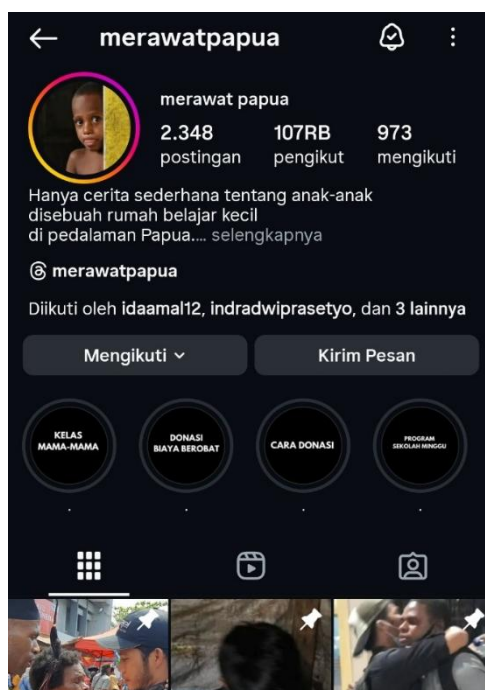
merawatpapua

merawat papua

2.348 postingan

107RB pengikut

973 mengikuti

Hanya cerita sederhana tentang anak-anak disebuah rumah belajar kecil di pedalaman Papua.... selengkapnya

merawatpapua

Diikuti oleh idaamal12, indradwiprasetyo, dan 3 lainnya

Mengikuti

Kirim Pesan

KELAS MAMA-MAMA

DONASI BIAYA BEROBAT

CARA DONASI

PROGRAM SEKOLAH MINGGU